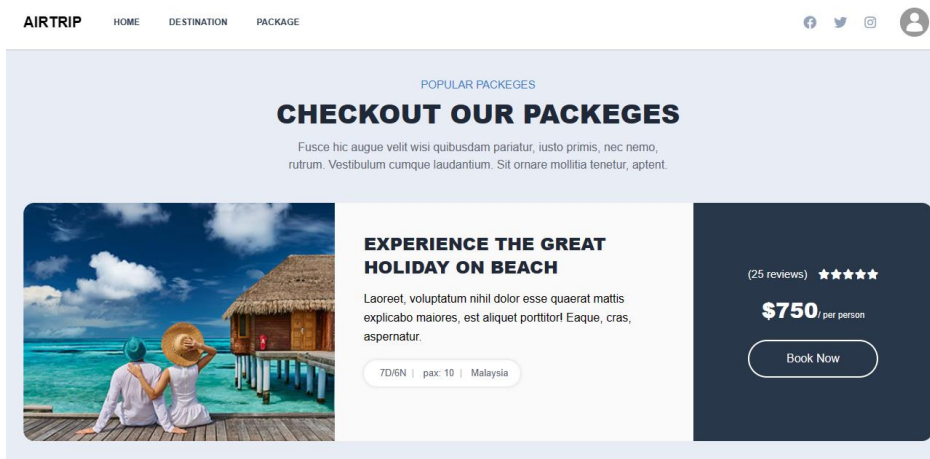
AIRTRIP HOME DESTINATION PACKAGE

POPULAR PACKEGES

CHECKOUT OUR PACKEGES

Fusce hic augue velit wisi quibusdam pariatur, iusto primis, nec nemo, rutrum. Vestibulum cumque laudantium. Sit ornare mollitia tenetur, aptent.

EXPERIENCE THE GREAT HOLIDAY ON BEACH

Laoreet, voluptatum nihil dolor esse quaerat mattis explicabo maiores, est aliquet porttitor! Eaque, cras, aspernatur.

7D/6N | pax: 10 | Malaysia

(25 reviews) ★★★★★

$750/ per person

Book Now